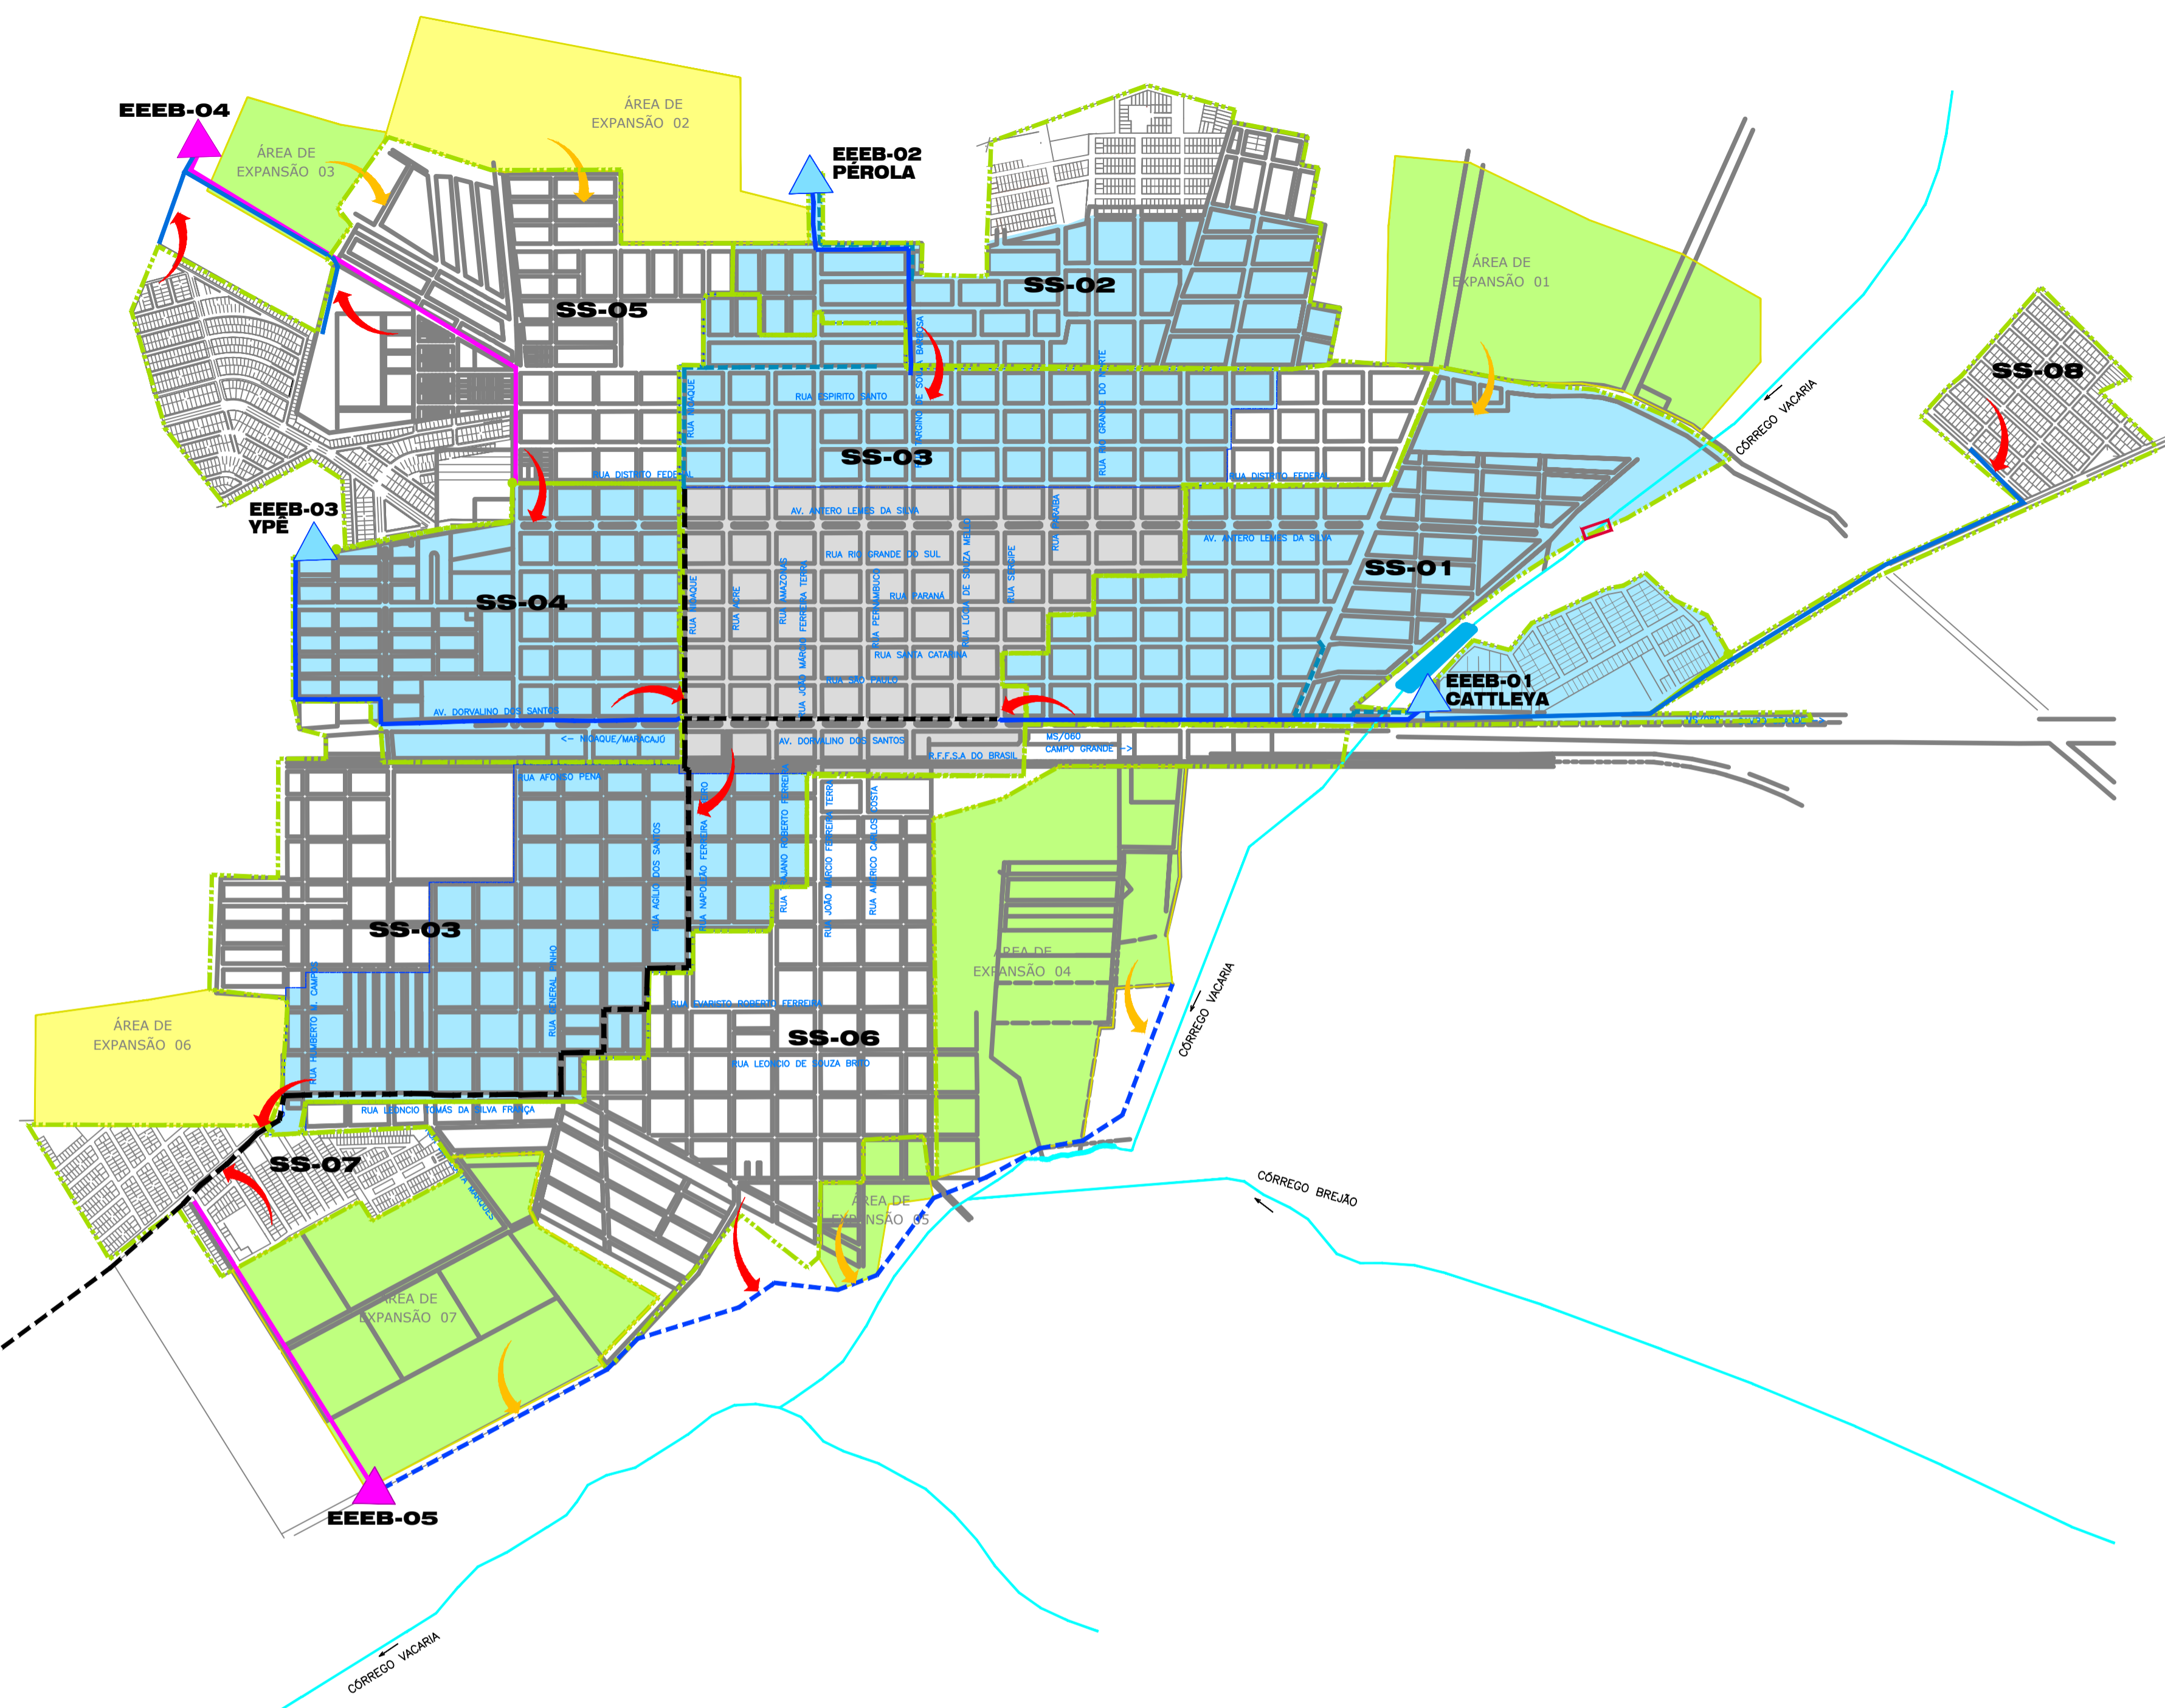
EEEB-04

ÁREA DE EXPANSÃO 03

ÁREA DE EXPANSÃO 02

EEEB-02 PÉROLA

SS-05

SS-02

ÁREA DE EXPANSÃO 01

SS-08

RUA ESPIRITO SANTO

SS-03

RUA DISTRITO FEDERAL

RUA DISTRITO FEDERAL

AV. ANTERO LEMES DA SILVA

AV. ANTERO LEMES DA SILVA

CÓRREGO VACARIA

EEEB-03 YPÊ

SS-04

RUA RIO GRANDE DO SUL

SS-01

RUA PARANÁ

RUA SANTA CATARINA

RUA SÃO PAULO

EEEB-01 CATTLEYA

AV. DORVALINO DOS SANTOS

<- NIOAQUE/MARACAJÚ

AV. DORVALINO DOS SANTOS

R.F.F.S.A DO BRASIL

MS/060 CAMPO GRANDE ->

RUA NIOAQUE

RUA NIOAQUE

RUA ACRE

RUA AMAZONAS

RUA JOÃO MARCIO FERREIRA TERRA

RUA PERNAMBUCO

RUA LOÇA DE SOUZA MELLO

RUA SERGIPE

RUA PARAÍBA

RUA RIO GRANDE DO NORTE

RUA TARGINO DE SOUZA BARBOSA

RUA AFONSO PENA

RUA AGILIO DOS SANTOS

RUA NAPOLEÃO FERREIRA

RUA JULIANO ROBERTO FERREIRA

RUA JOÃO MARCIO FERREIRA TERRA

RUA AMERICO CARLOS COSTA

SS-03

RUA GENERAL ARINHO

RUA HUMBERTO A. CAMPOS

RUA EVARISTO ROBERTO FERREIRA

SS-06

RUA LEONCIO DE SOUZA BRITO

ÁREA DE EXPANSÃO 04

CÓRREGO VACARIA

ÁREA DE EXPANSÃO 06

RUA LEONCIO TOMÁS DA SILVA FRANÇA

SS-07

ÁREA DE EXPANSÃO 05

CÓRREGO BREJÃO

ÁREA DE EXPANSÃO 07

EEEB-05

CÓRREGO VACARIA